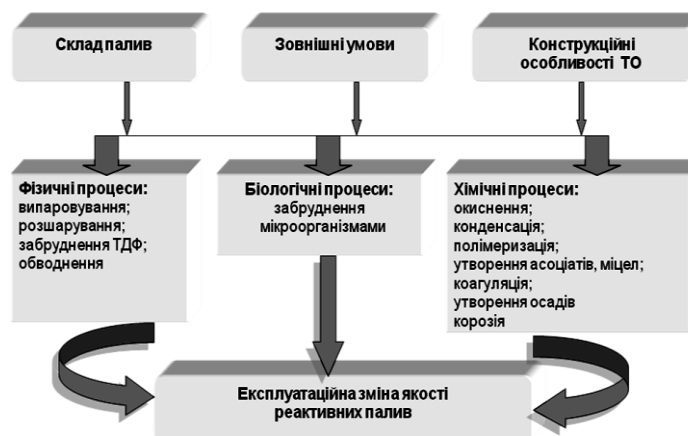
Склад палив

Зовнішні умови

Конструкційні особливості ТО

Фізичні процеси:
випаровування;
розшарування;
забруднення ТДФ;
обводнення

Біологічні процеси:
забруднення мікроорганізмами

Хімічні процеси:
окиснення;
конденсація;
полімеризація;
утворення асоціатів, міцел;
коагуляція;
утворення осадів
корозія

Експлуатаційна зміна якості реактивних палив